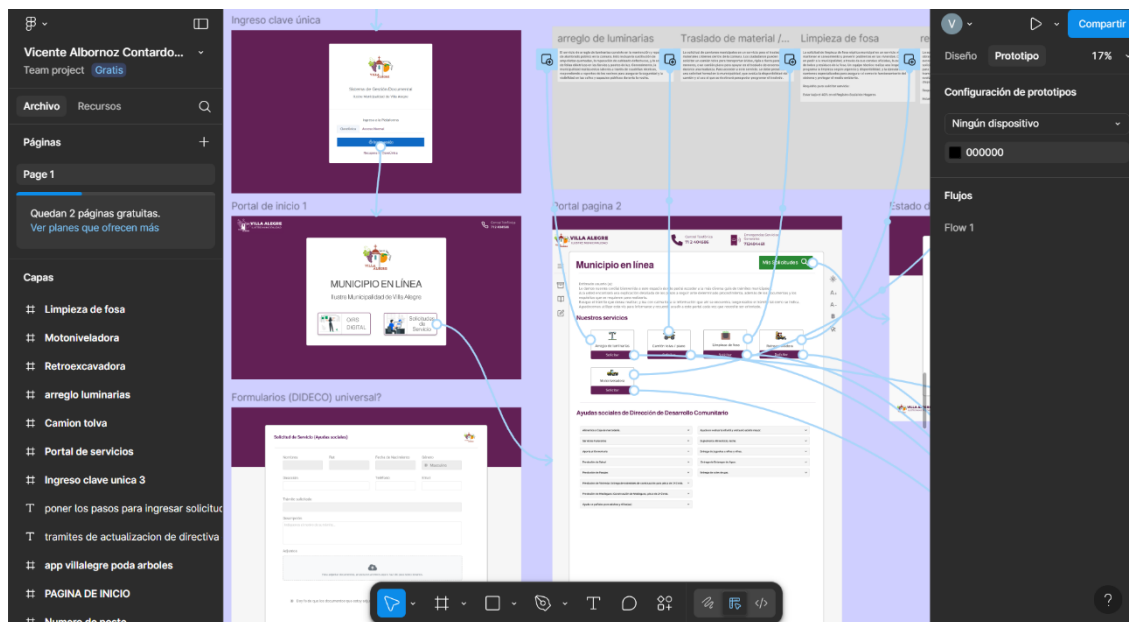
Vicente Albornoz Contardo...
Team project Gratis

Archivo Recursos

Páginas +
Page 1

Quedan 2 páginas gratuitas.
Ver planes que ofrecen más

Capas
# Limpieza de fosa
# Motoniveladora
# Retroexcavadora
# arreglo luminarias
# Camion tolva
# Portal de servicios
# Ingreso clave unica 3
T poner los pasos para ingresar solicitud
T tramites de actualizacion de directiva
# app villalegre poda arboles
# PAGINA DE INICIO
# Numero de poste

Ingreso clave única
Portal de inicio 1
MUNICIPIO EN LÍNEA
Ilustre Municipalidad de Villa Alegre
OIRS DIGITAL
Solicitudes de Servicio
Formularios (DIDECO) universal?
Solicitud de Servicio (Ayudas sociales)

arreglo de luminarias
Traslado de material /...
Limpieza de fosa
Portal pagina 2
Estado d
VILLA ALEGRE
Municipio en línea
Mis Solicitudes
Nuestros servicios
Ayudas sociales de Dirección de Desarrollo Comunitario

V
Compartir
Diseño Prototipo 17%
Configuración de prototipos
Ningún dispositivo
000000
Flujos
Flow 1
?